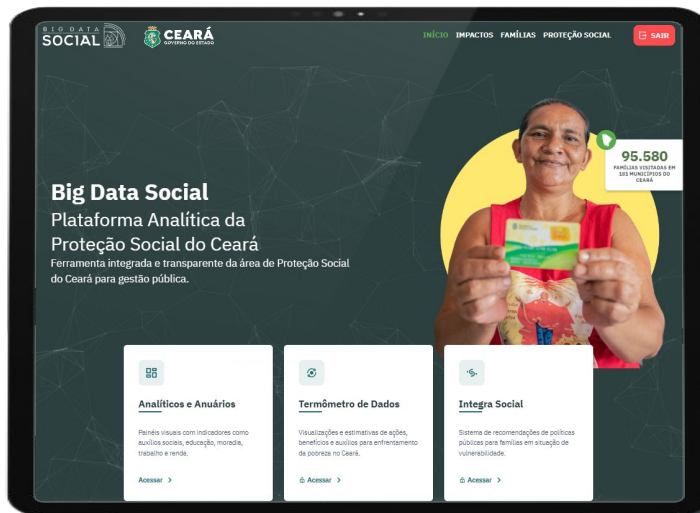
BIG DATA SOCIAL

CEARÁ
GOVERNO DO ESTADO

INÍCIO IMPACTOS FAMÍLIAS PROTEÇÃO SOCIAL

SAIR

95.580
FAMÍLIAS VISITADAS EM 101 MUNICÍPIOS DO CEARÁ

Big Data Social

Plataforma Analítica da Proteção Social do Ceará

Ferramenta integrada e transparente da área de Proteção Social do Ceará para gestão pública.

Analíticos e Anuários

Painéis visuais com indicadores como auxílios sociais, educação, moradia, trabalho e renda.

Acessar

Termômetro de Dados

Visualizações e estimativas de ações, benefícios e auxílios para enfrentamento da pobreza no Ceará.

Acessar

Integra Social

Sistema de recomendações de políticas públicas para famílias em situação de vulnerabilidade.

Acessar